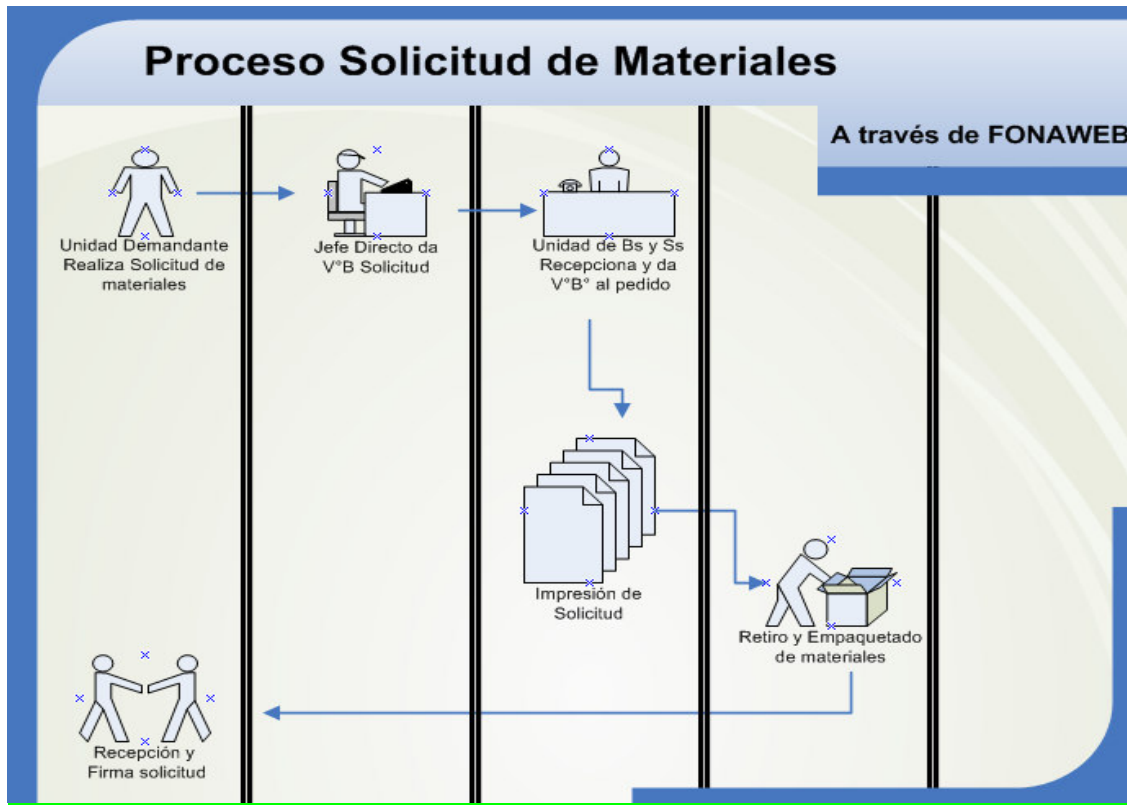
Proceso Solicitud de Materiales

A través de FONAWEB

Unidad Demandante Realiza Solicitud de materiales

Jefe Directo da V°B Solicitud

Unidad de Bs y Ss Recepciona y da V°B° al pedido

Impresión de Solicitud

Retiro y Empaquetado de materiales

Recepción y Firma solicitud